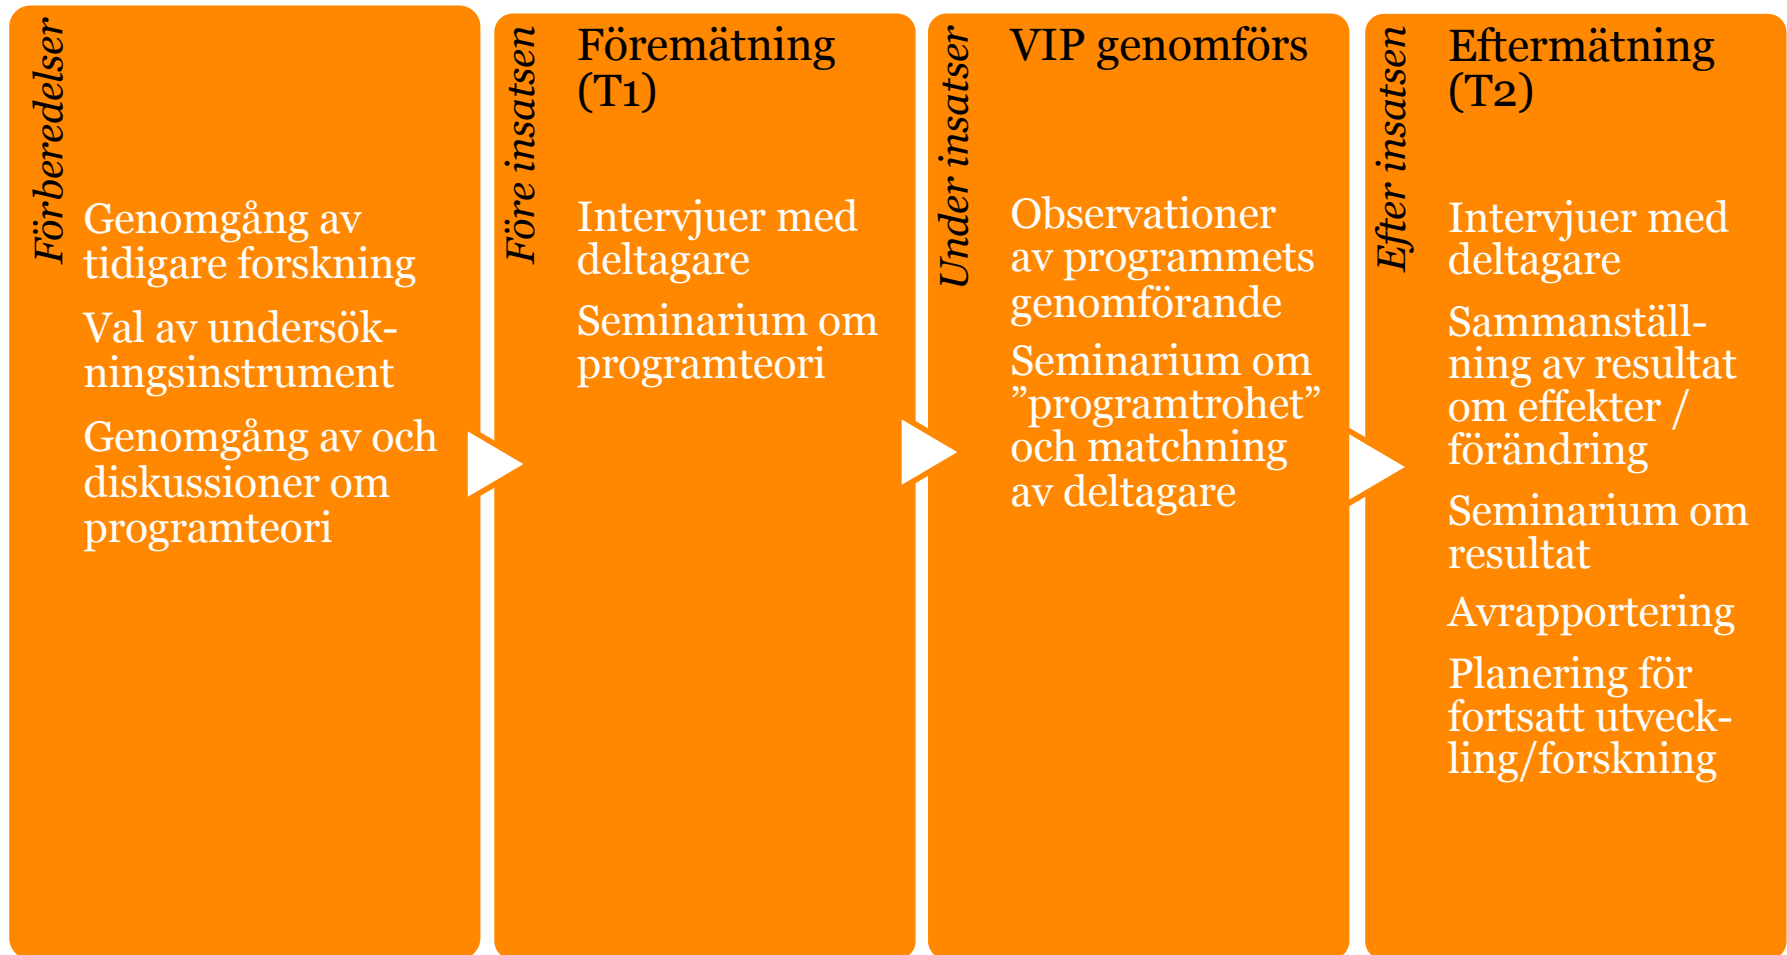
Förberedelser

Genomgång av tidigare forskning

Val av undersökningsinstrument

Genomgång av och diskussioner om programteori

Före insatsen

Föremätning (T1)

Intervjuer med deltagare

Seminarium om programteori

Under insatser

VIP genomförs

Observationer av programmets genomförande

Seminarium om ”programtrohet” och matchning av deltagare

Efter insatsen

Eftermätning (T2)

Intervjuer med deltagare

Sammanställning av resultat om effekter / förändring

Seminarium om resultat

Avrapportering

Planering för fortsatt utveckling/forskning